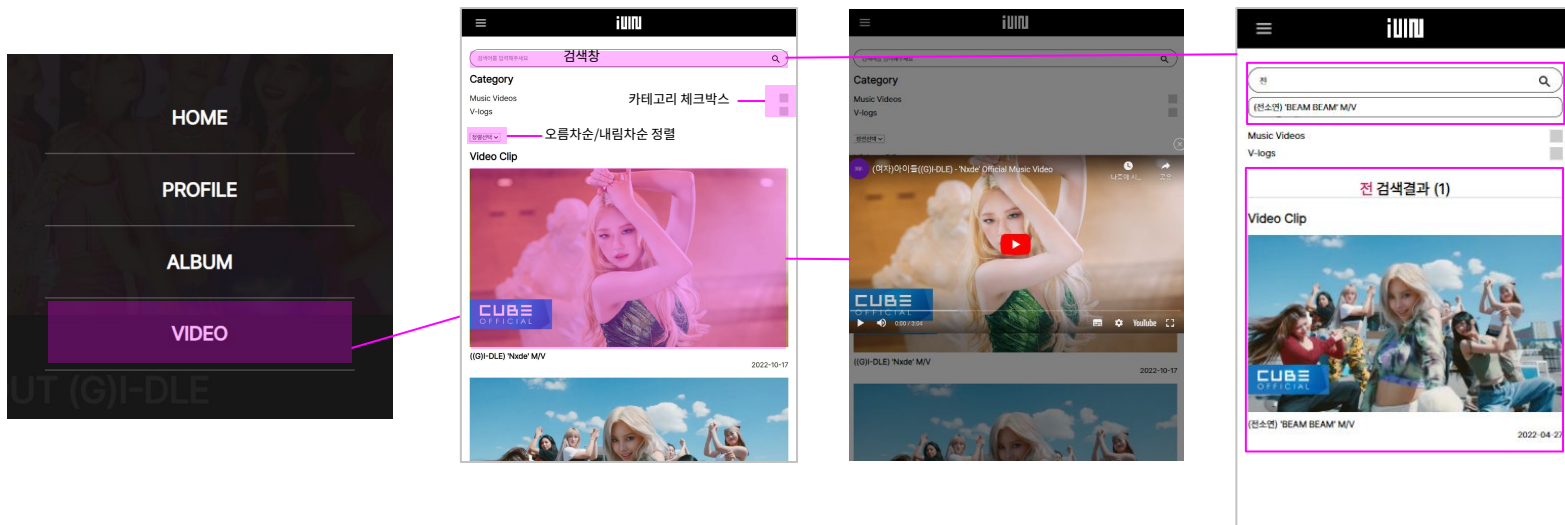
HOME

PROFILE

ALBUM

VIDEO

UT (G)I-DLE

i WIN

검색어를 입력해주세요

검색창

Category

Music Videos

V-logs

카테고리 체크박스

정렬선택

오름차순/내림차순 정렬

Video Clip

CUBE OFFICIAL

((G)I-DLE) 'Nxde' M/V

2022-10-17

i WIN

검색어를 입력해주세요

Category

Music Videos

V-logs

정렬선택

(여자)아이들((G)I-DLE) - 'Nxde' Official Music Video

나중에 시...

공유

CUBE OFFICIAL

0:00 / 3:04

YouTube

((G)I-DLE) 'Nxde' M/V

2022-10-17

i WIN

전

(전소연) 'BEAM BEAM' M/V

Music Videos

V-logs

전 검색결과 (1)

Video Clip

CUBE OFFICIAL

(전소연) 'BEAM BEAM' M/V

2022-04-27